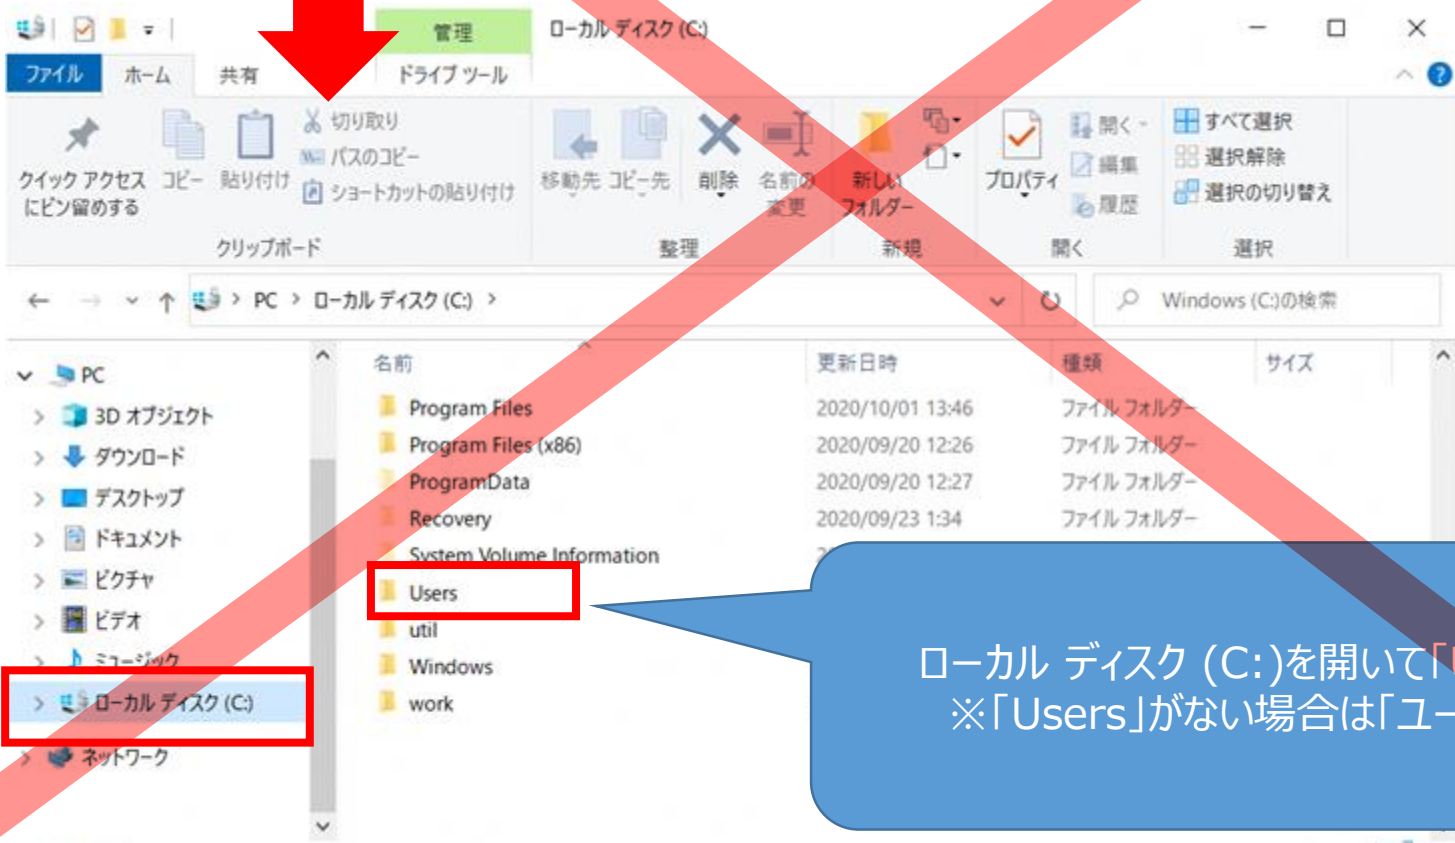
管理 ローカル ディスク (C:)

ファイル ホーム 共有 ドライブ ツール

クイック アクセスにピン留めする コピー 貼り付け 切り取り パスのコピー ショートカットの貼り付け
クリップボード

移動先 コピー先 削除 名前の変更
整理

新しいフォルダー
新規

プロパティ 開く 編集 履歴
開く

すべて選択 選択解除 選択の切り替え
選択

PC › ローカル ディスク (C:) ›

Windows (C:)の検索

PC
3D オブジェクト
ダウンロード
デスクトップ
ドキュメント
ピクチャ
ビデオ
ミュージック
ローカル ディスク (C:)
ネットワーク

| 名前 | 更新日時 | 種類 | サイズ |
|---|---|---|---|
| Program Files | 2020/10/01 13:46 | ファイル フォルダー | |
| Program Files (x86) | 2020/09/20 12:26 | ファイル フォルダー | |
| ProgramData | 2020/09/20 12:27 | ファイル フォルダー | |
| Recovery | 2020/09/23 1:34 | ファイル フォルダー | |
| System Volume Information | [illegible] | | |
| Users | | | |
| util | | | |
| Windows | | | |
| work | | | |

ローカル ディスク (C:)を開いて「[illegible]
※「Users」がない場合は「ユー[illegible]